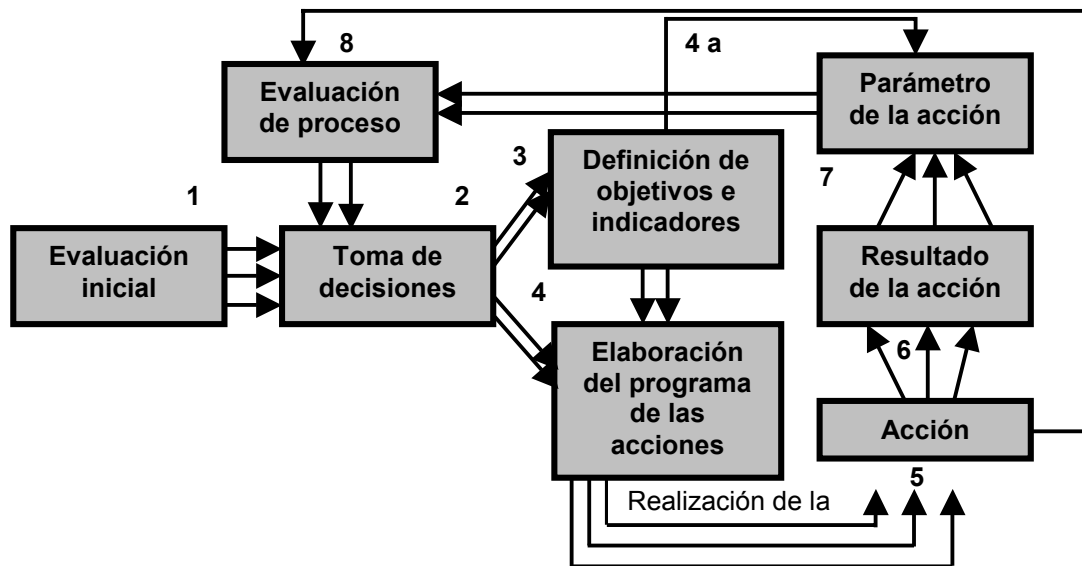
8

4 a

Evaluación de proceso

Parámetro de la acción

3

Definición de objetivos e indicadores

7

1

2

Evaluación inicial

Toma de decisiones

Resultado de la acción

4

Elaboración del programa de las acciones

6

Acción

5

Realización de la